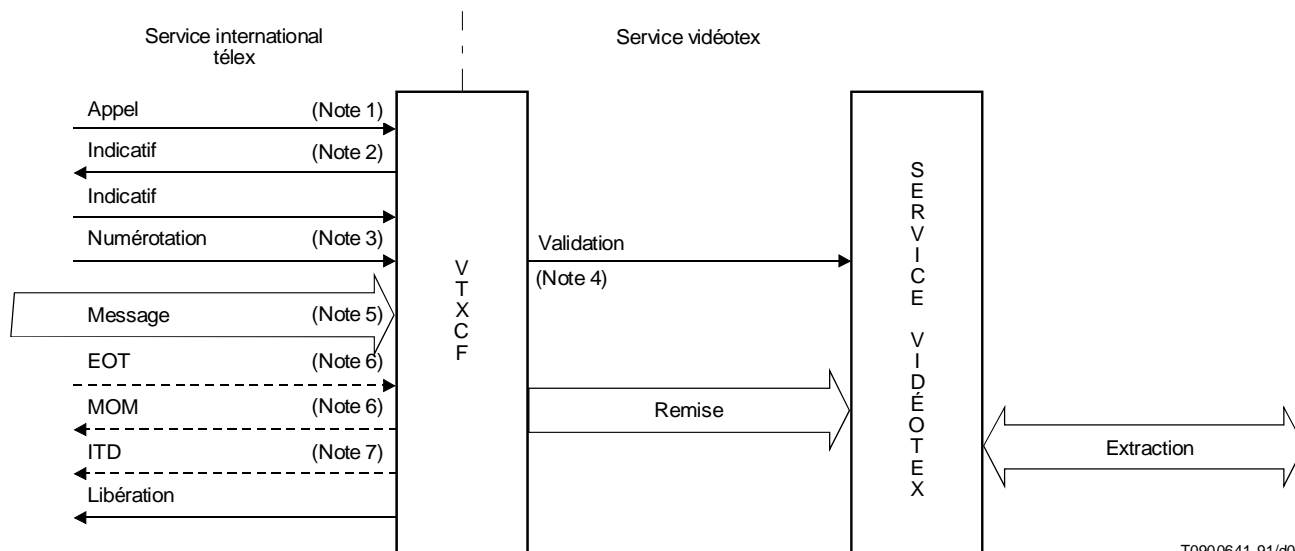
Service international télex

Service vidéotex

Appel (Note 1)

Indicatif (Note 2)

Indicatif

Numérotation (Note 3)

Message (Note 5)

EOT (Note 6)

MOM (Note 6)

ITD (Note 7)

Libération

VTXCF

Validation

(Note 4)

Remise

SERVICE VIDÉOTEX

Extraction

T0900641-91/d0